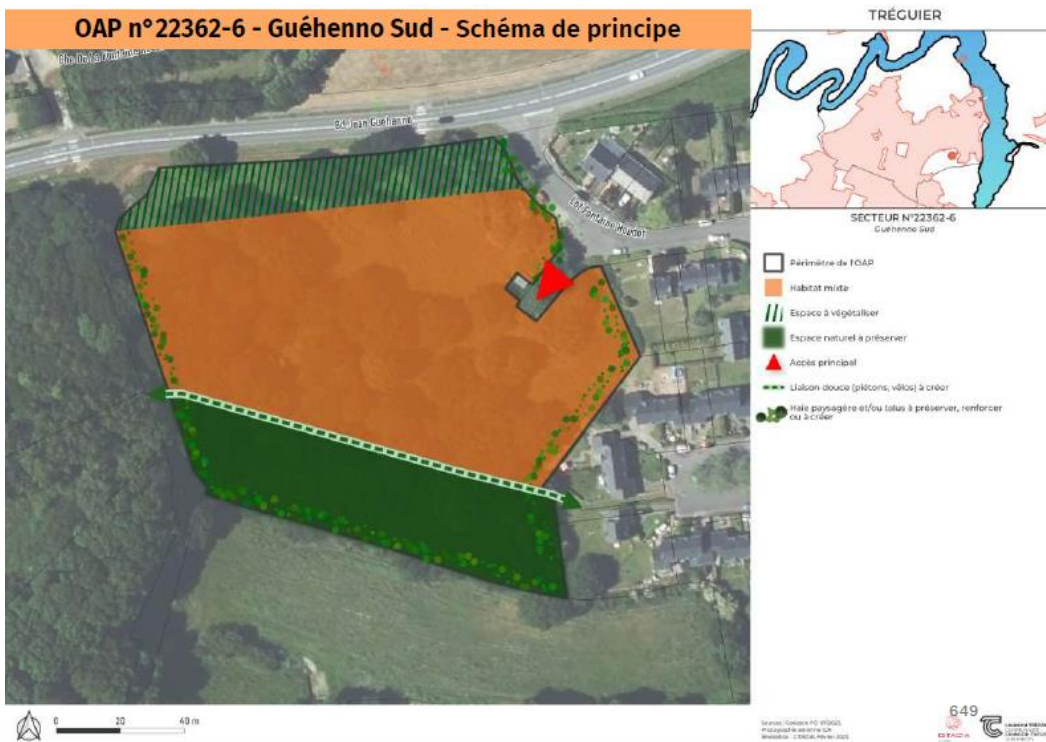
OAP n°22362-6 - Guéhenno Sud - Schéma de principe

TRÉGUIER

Rue de la Fontaine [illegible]

Bd Jean Guéhenno

Lot Fontaine Hoedet

SECTEUR N°22362-6
Guéhenno Sud

Périmètre de l'OAP

Habitat mixte

Espace à végétaliser

Espace naturel à préserver

Accès principal

Liaison douce (piétons, vélos) à créer

Haie paysagère et/ou talus à préserver, renforcer ou à créer

0 20 40 m

Sources : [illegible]
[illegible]
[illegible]

649
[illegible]
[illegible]